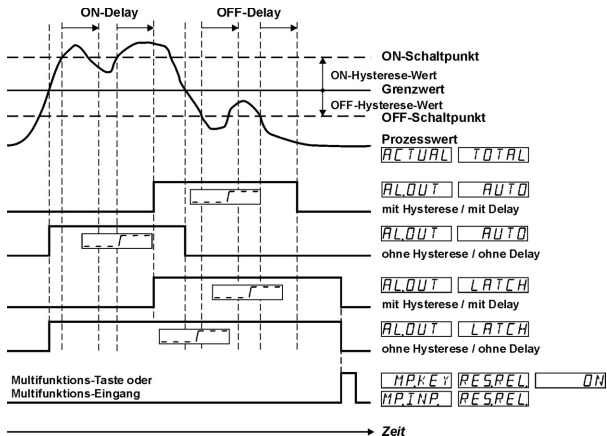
ON-Delay

OFF-Delay

ON-Schaltpunkt

ON-Hysterese-Wert

Grenzwert

OFF-Hysterese-Wert

OFF-Schaltpunkt

Prozesswert

ACTUAL TOTAL

AL.OUT AUTO

mit Hysterese / mit Delay

AL.OUT AUTO

ohne Hysterese / ohne Delay

AL.OUT LATCH

mit Hysterese / mit Delay

AL.OUT LATCH

ohne Hysterese / ohne Delay

Multifunktions-Taste oder Multifunktions-Eingang

MP.KEY RES.REL. ON

MP.INP. RES.REL.

Zeit